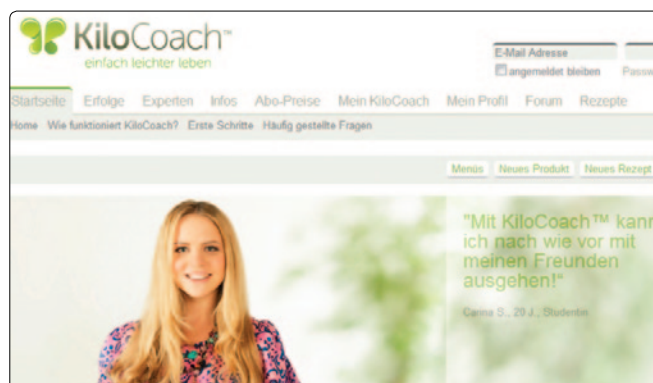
KiloCoach™
einfach leichter leben

E-Mail Adresse
angemeldet bleiben Passw

Startseite Erfolge Experten Infos Abo-Preise Mein KiloCoach Mein Profil Forum Rezepte

Home Wie funktioniert KiloCoach? Erste Schritte Häufig gestellte Fragen

Menüs Neues Produkt Neues Rezept

"Mit KiloCoach™ kann ich nach wie vor mit meinen Freunden ausgehen!"

Carina S., 20 J., Studentin